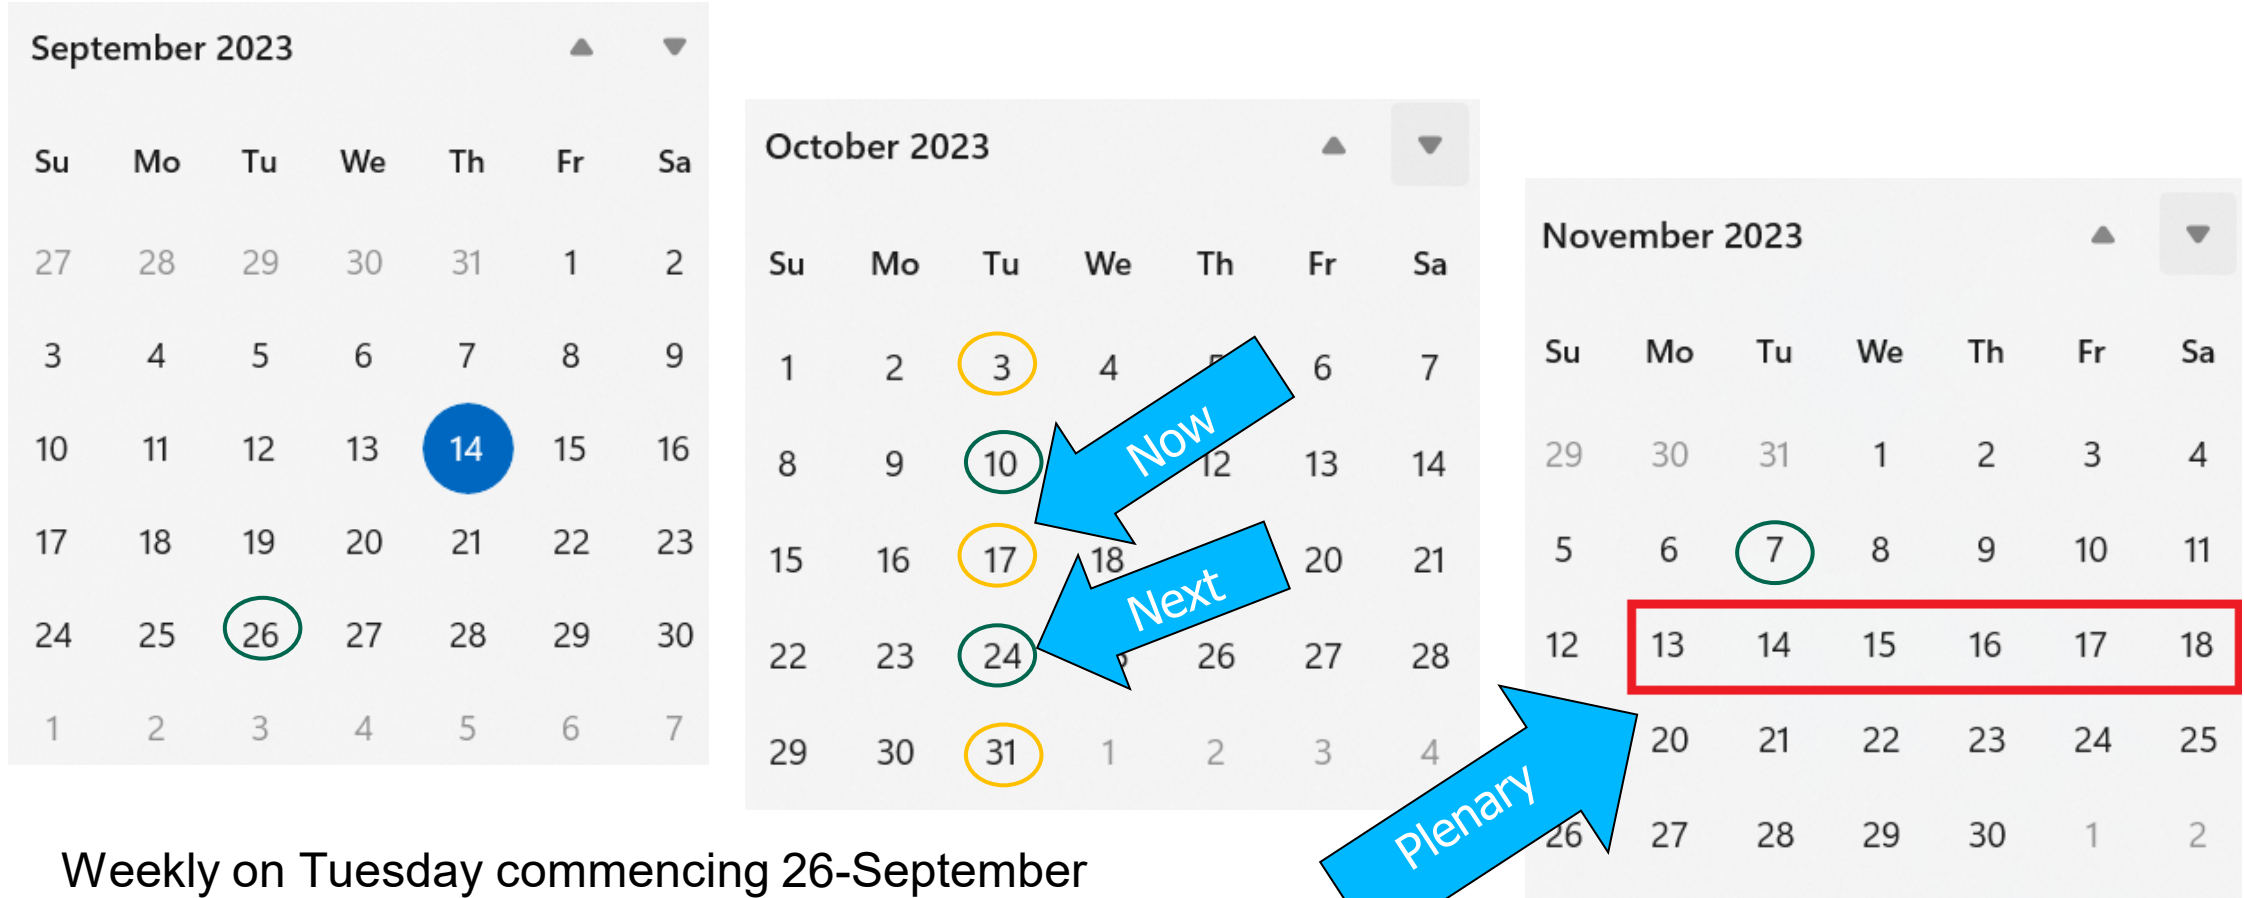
September 2023

| Su | Mo | Tu | We | Th | Fr | Sa |
|---|---|---|---|---|---|---|
| 27 | 28 | 29 | 30 | 31 | 1 | 2 |
| 3 | 4 | 5 | 6 | 7 | 8 | 9 |
| 10 | 11 | 12 | 13 | 14 | 15 | 16 |
| 17 | 18 | 19 | 20 | 21 | 22 | 23 |
| 24 | 25 | 26 | 27 | 28 | 29 | 30 |
| 1 | 2 | 3 | 4 | 5 | 6 | 7 |

October 2023

| Su | Mo | Tu | We | Th | Fr | Sa |
|---|---|---|---|---|---|---|
| 1 | 2 | 3 | 4 | 5 | 6 | 7 |
| 8 | 9 | 10 | 11 | 12 | 13 | 14 |
| 15 | 16 | 17 | 18 | 19 | 20 | 21 |
| 22 | 23 | 24 | 25 | 26 | 27 | 28 |
| 29 | 30 | 31 | 1 | 2 | 3 | 4 |

Now

Next

November 2023

| Su | Mo | Tu | We | Th | Fr | Sa |
|---|---|---|---|---|---|---|
| 29 | 30 | 31 | 1 | 2 | 3 | 4 |
| 5 | 6 | 7 | 8 | 9 | 10 | 11 |
| 12 | 13 | 14 | 15 | 16 | 17 | 18 |
| 19 | 20 | 21 | 22 | 23 | 24 | 25 |
| 26 | 27 | 28 | 29 | 30 | 1 | 2 |

Plenary

Weekly on Tuesday commencing 26-September